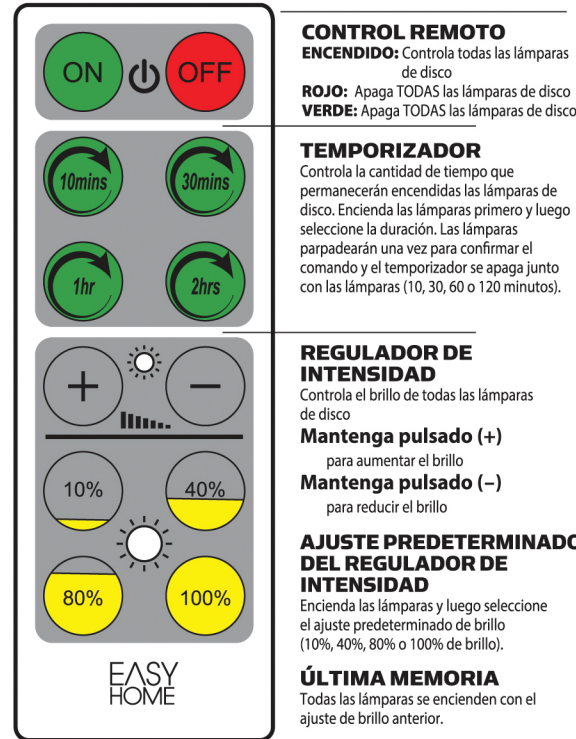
ON OFF

10mins 30mins

1hr 2hrs

+ −

10% 40%

80% 100%

EASY HOME

CONTROL REMOTO
ENCENDIDO: Controla todas las lámparas de disco
ROJO: Apaga TODAS las lámparas de disco
VERDE: Apaga TODAS las lámparas de disco

TEMPORIZADOR
Controla la cantidad de tiempo que permanecerán encendidas las lámparas de disco. Encienda las lámparas primero y luego seleccione la duración. Las lámparas parpadearán una vez para confirmar el comando y el temporizador se apaga junto con las lámparas (10, 30, 60 o 120 minutos).

REGULADOR DE INTENSIDAD
Controla el brillo de todas las lámparas de disco
Mantenga pulsado (+)
para aumentar el brillo
Mantenga pulsado (–)
para reducir el brillo

AJUSTE PREDETERMINADO DEL REGULADOR DE INTENSIDAD
Encienda las lámparas y luego seleccione el ajuste predeterminado de brillo (10%, 40%, 80% o 100% de brillo).

ÚLTIMA MEMORIA
Todas las lámparas se encienden con el ajuste de brillo anterior.